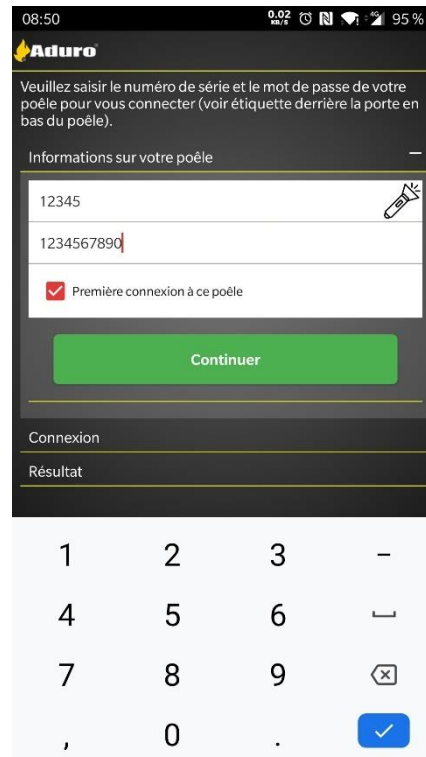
08:50 0.02 KB/S 4G 95 %

Aduro

Veuillez saisir le numéro de série et le mot de passe de votre poêle pour vous connecter (voir étiquette derrière la porte en bas du poêle).

Informations sur votre poêle –

12345

1234567890

Première connexion à ce poêle

Continuer

Connexion

Résultat

1 2 3 –
4 5 6
7 8 9
, 0 .